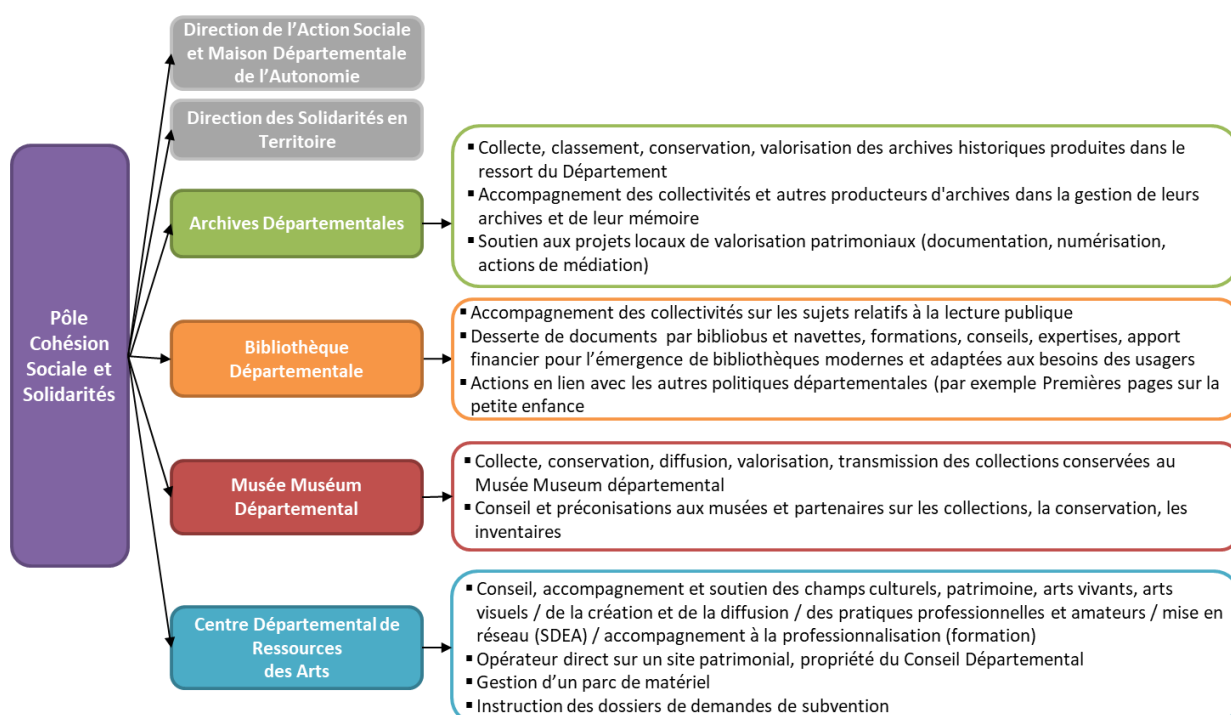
Pôle Cohésion Sociale et Solidarités

Direction de l'Action Sociale et Maison Départementale de l'Autonomie

Direction des Solidarités en Territoire

Archives Départementales

▪ Collecte, classement, conservation, valorisation des archives historiques produites dans le ressort du Département
▪ Accompagnement des collectivités et autres producteurs d'archives dans la gestion de leurs archives et de leur mémoire
▪ Soutien aux projets locaux de valorisation patrimoniaux (documentation, numérisation, actions de médiation)

Bibliothèque Départementale

▪ Accompagnement des collectivités sur les sujets relatifs à la lecture publique
▪ Desserte de documents par bibliobus et navettes, formations, conseils, expertises, apport financier pour l'émergence de bibliothèques modernes et adaptées aux besoins des usagers
▪ Actions en lien avec les autres politiques départementales (par exemple Premières pages sur la petite enfance

Musée Muséum Départemental

▪ Collecte, conservation, diffusion, valorisation, transmission des collections conservées au Musée Museum départemental
▪ Conseil et préconisations aux musées et partenaires sur les collections, la conservation, les inventaires

Centre Départemental de Ressources des Arts

▪ Conseil, accompagnement et soutien des champs culturels, patrimoine, arts vivants, arts visuels / de la création et de la diffusion / des pratiques professionnelles et amateurs / mise en réseau (SDEA) / accompagnement à la professionnalisation (formation)
▪ Opérateur direct sur un site patrimonial, propriété du Conseil Départemental
▪ Gestion d'un parc de matériel
▪ Instruction des dossiers de demandes de subvention